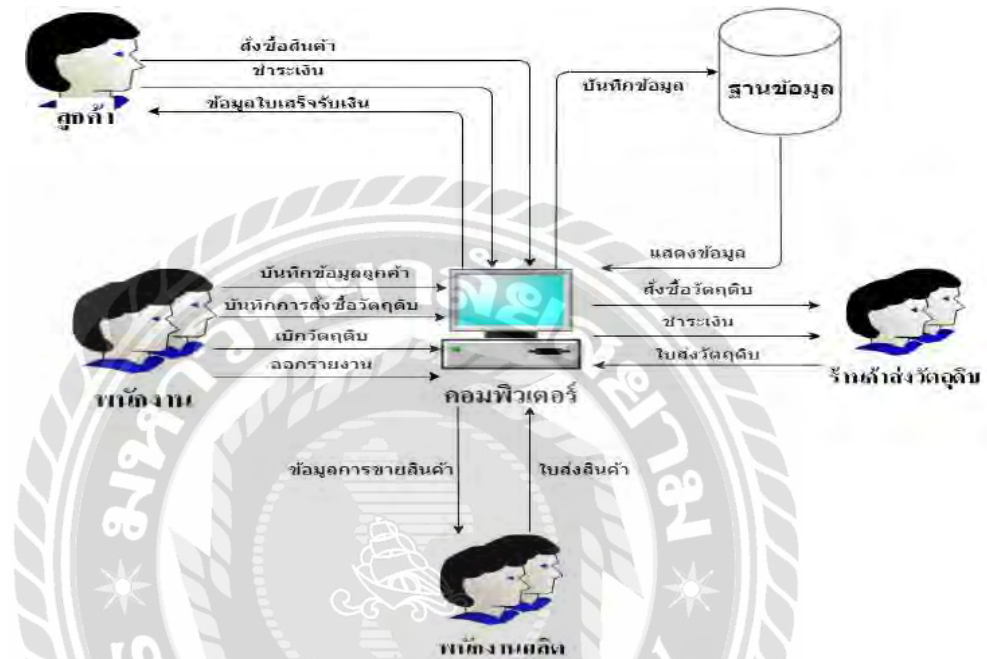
สั่งซื้อสินค้า

ชำระเงิน

ข้อมูลใบเสร็จรับเงิน

ลูกค้า

บันทึกข้อมูล

ฐานข้อมูล

แสดงข้อมูล

บันทึกข้อมูลลูกค้า

บันทึกการสั่งซื้อวัตถุดิบ

เบิกวัตถุดิบ

ออกรายงาน

พนักงาน

สั่งซื้อวัตถุดิบ

ชำระเงิน

ใบส่งวัตถุดิบ

ร้านค้าส่งวัตถุดิบ

คอมพิวเตอร์

ข้อมูลการขายสินค้า

ใบส่งสินค้า

พนักงานผลิต